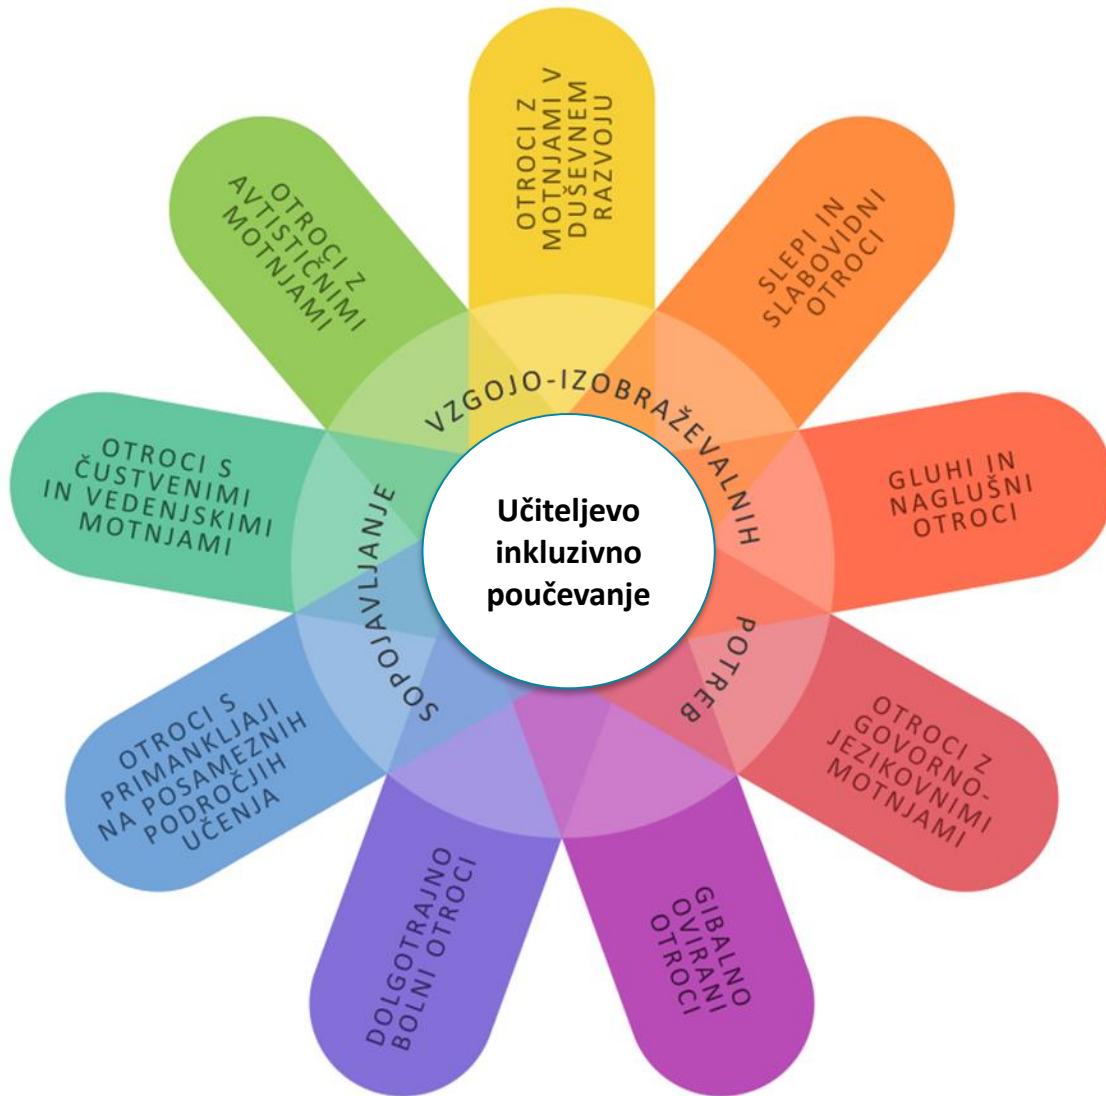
Učiteljevo inkluzivno poučevanje

SOPOJAVLJANJE VZGOJO-IZOBRAŽEVALNIH POTREB

OTROCI Z MOTNJAMI V DUŠEVNEM RAZVOJU

SLEPI IN SLABOVIDNI OTROCI

GLUHI IN NAGLUŠNI OTROCI

OTROCI Z GOVORNO-JEZIKOVNIMI MOTNJAMI

GIBALNO OVIRANI OTROCI

DOLGOTRAJNO BOLNI OTROCI

OTROCI S PRIMANKLJAJI NA POSAMEZNIH PODROČJIH UČENJA

OTROCI S ČUSTVENIMI IN VEDENJSKIMI MOTNJAMI

OTROCI Z AVTISTIČNIMI MOTNJAMI